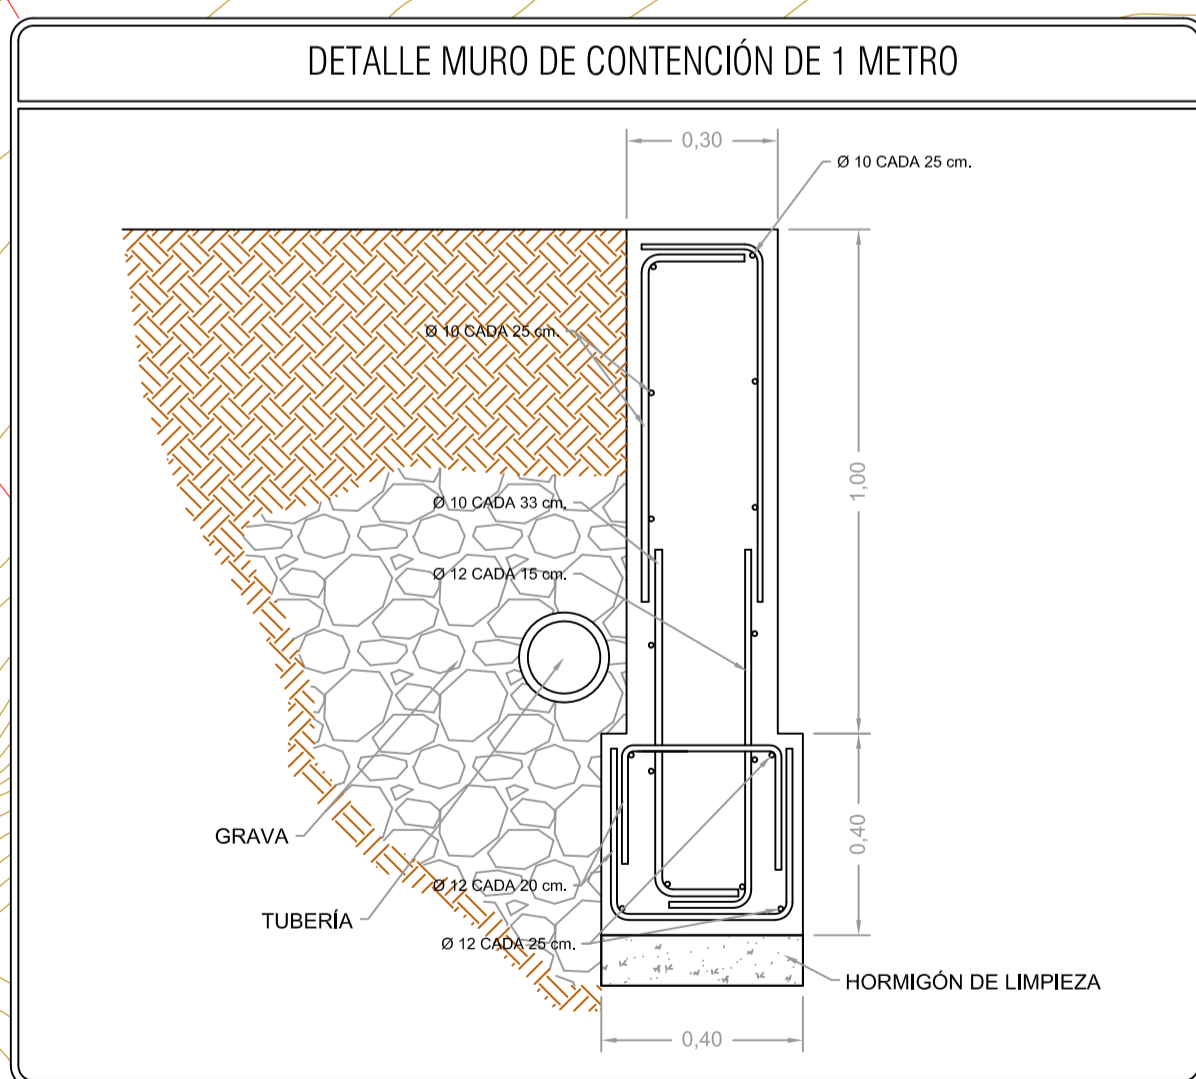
DETALLE MURO DE CONTENCIÓN DE 1 METRO

0,30

Ø 10 CADA 25 cm.

Ø 10 CADA 25 cm.

1,00

Ø 10 CADA 33 cm.

Ø 12 CADA 15 cm.

0,40

GRAVA

Ø 12 CADA 20 cm.

TUBERÍA

Ø 12 CADA 25 cm.

HORMIGÓN DE LIMPIEZA

0,40